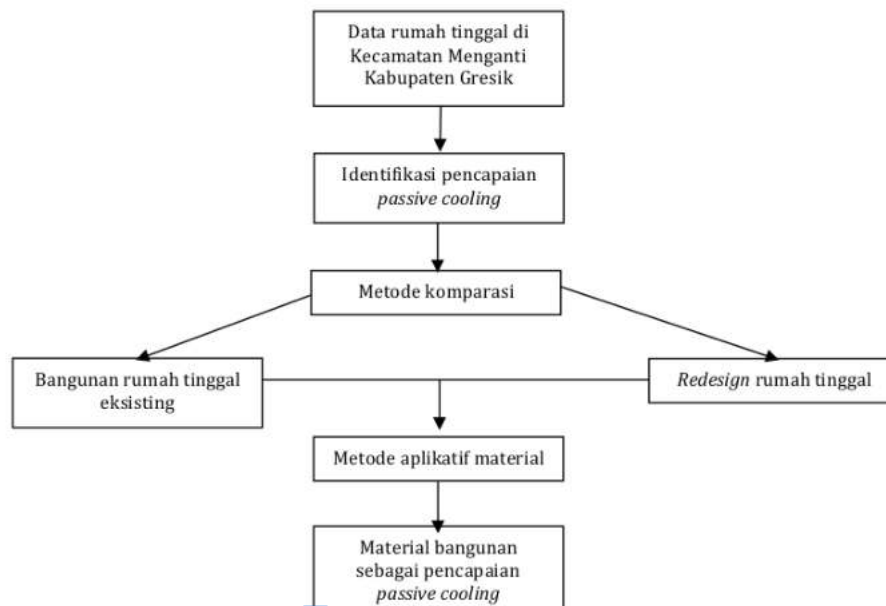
Data rumah tinggal di Kecamatan Menganti Kabupaten Gresik

Identifikasi pencapaian *passive cooling*

Metode komparasi

Bangunan rumah tinggal eksisting

*Redesign* rumah tinggal

Metode aplikatif material

Material bangunan sebagai pencapaian *passive cooling*